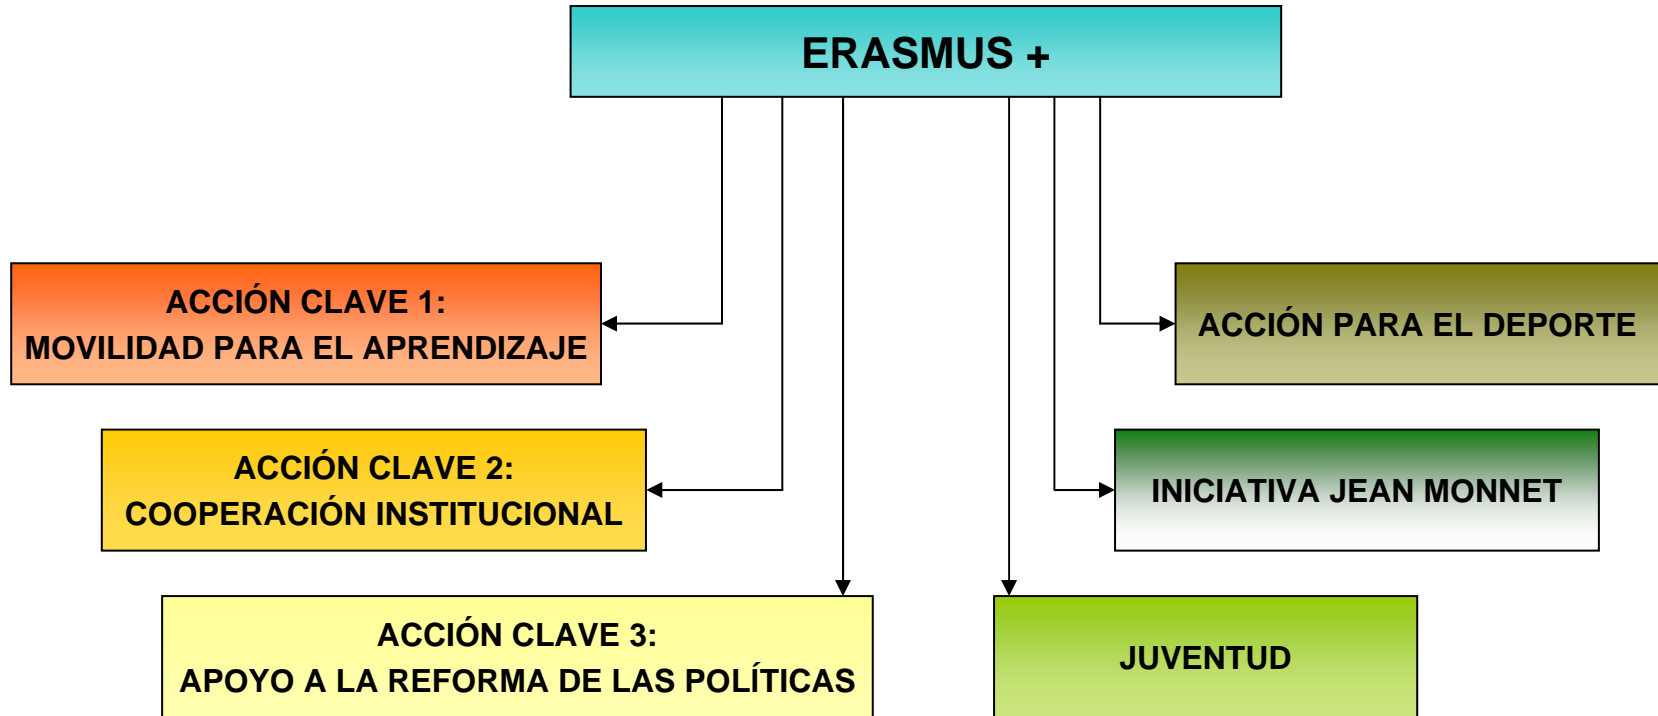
ERASMUS +

ACCIÓN CLAVE 1:
MOVILIDAD PARA EL APRENDIZAJE

ACCIÓN CLAVE 2:
COOPERACIÓN INSTITUCIONAL

ACCIÓN CLAVE 3:
APOYO A LA REFORMA DE LAS POLÍTICAS

ACCIÓN PARA EL DEPORTE

INICIATIVA JEAN MONNET

JUVENTUD